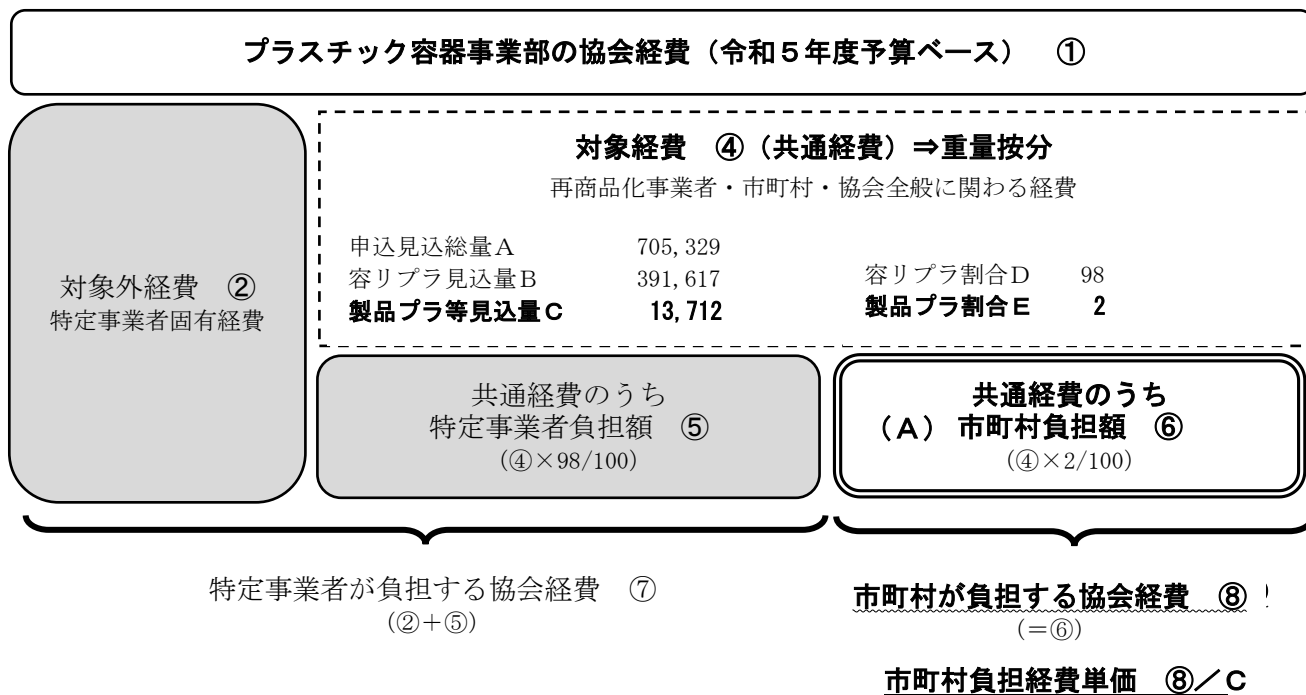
プラスチック容器事業部の協会経費（令和５年度予算ベース）　①

対外経費　②
特定事業者固有経費

対象経費　④（共通経費）⇒重量按分
再商品化事業者・市町村・協会全般に関わる経費

申込見込総量A　705,329
容リプラ見込量B　391,617
製品プラ等見込量C　13,712

容リプラ割合D　98
製品プラ割合E　2

共通経費のうち
特定事業者負担額　⑤
（④×98/100）

共通経費のうち
（A）市町村負担額　⑥
（④×2/100）

特定事業者が負担する協会経費　⑦
（②+⑤）

市町村が負担する協会経費　⑧
（=⑥）

市町村負担経費単価　⑧／C